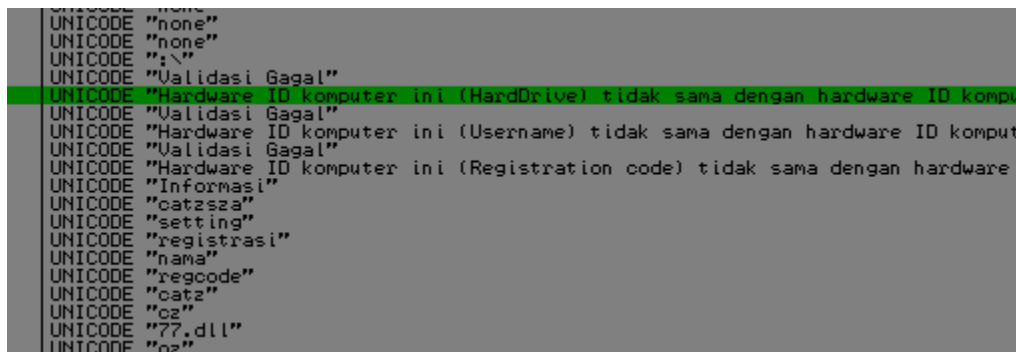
UNICODE "none"
UNICODE "none"
UNICODE ":\"
UNICODE "Validasi Gagal"
UNICODE "Hardware ID komputer ini (HardDrive) tidak sama dengan hardware ID komp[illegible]
UNICODE "Validasi Gagal"
UNICODE "Hardware ID komputer ini (Username) tidak sama dengan hardware ID komput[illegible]
UNICODE "Validasi Gagal"
UNICODE "Hardware ID komputer ini (Registration code) tidak sama dengan hardware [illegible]
UNICODE "Informasi"
UNICODE "catzsza"
UNICODE "setting"
UNICODE "registrasi"
UNICODE "nama"
UNICODE "regcode"
UNICODE "catz"
UNICODE "cz"
UNICODE "77.dll"
UNICODE "oz"